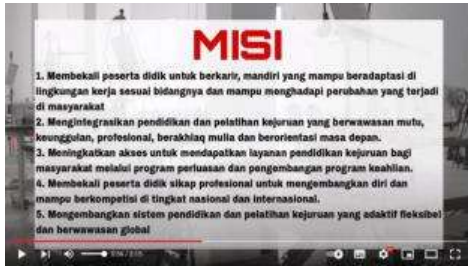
MISI

1. Membekali peserta didik untuk berkarir, mandiri yang mampu beradaptasi di lingkungan kerja sesuai bidangnya dan mampu menghadapi perubahan yang terjadi di masyarakat

2. Mengintegrasikan pendidikan dan pelatihan kejuruan yang berwawasan mutu, keunggulan, profesional, berakhlaq mulia dan berorientasi masa depan.

3. Meningkatkan akses untuk mendapatkan layanan pendidikan kejuruan bagi masyarakat melalui program perluasan dan pengembangan program keahlian.

4. Membekali peserta didik sikap profesional untuk mengembangkan diri dan mampu berkompetisi di tingkat nasional dan internasional.

5. Mengembangkan sistem pendidikan dan pelatihan kejuruan yang adaktif fleksibel dan berwawasan global

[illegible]